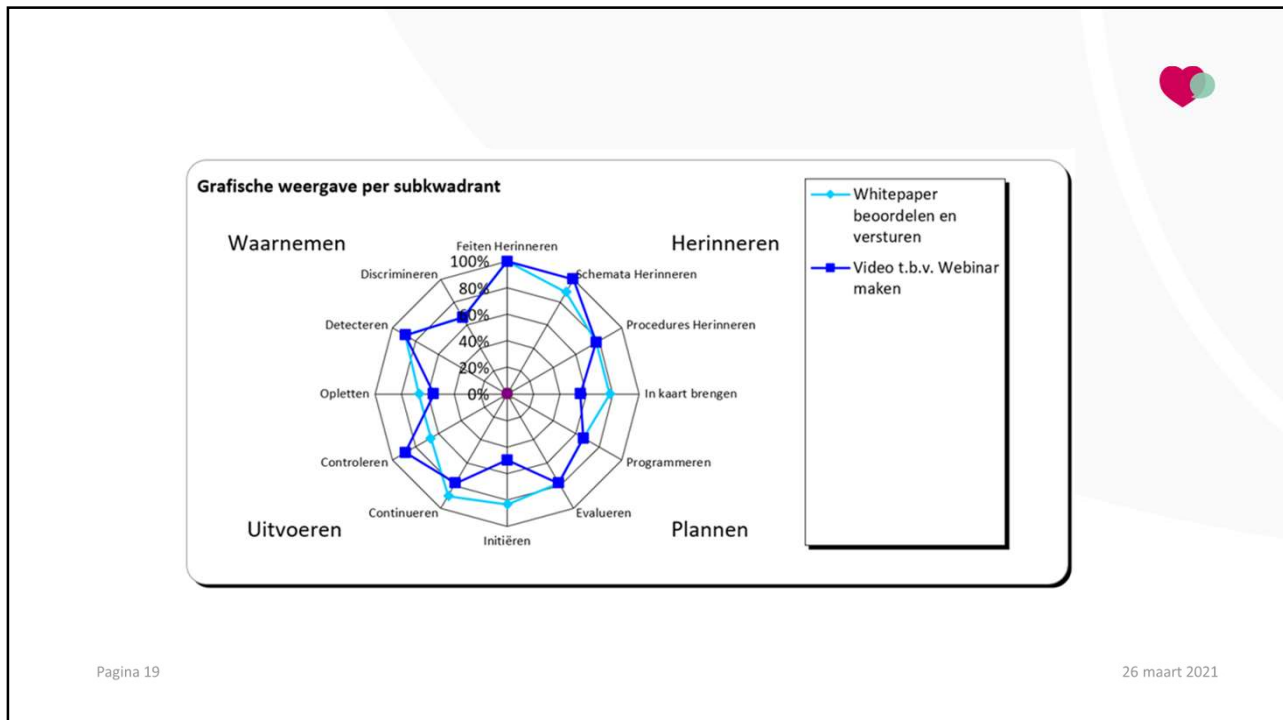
Grafische weergave per subkwadrant

Waarnemen

Herinneren

Uitvoeren

Plannen

Feiten Herinneren

Schemata Herinneren

Procedures Herinneren

In kaart brengen

Programmeren

Evalueren

Initiëren

Continueren

Controleren

Opletten

Detecteren

Discrimineren

100%

80%

60%

40%

20%

0%

Whitepaper beoordelen en versturen

Video t.b.v. Webinar maken

Pagina 19

26 maart 2021